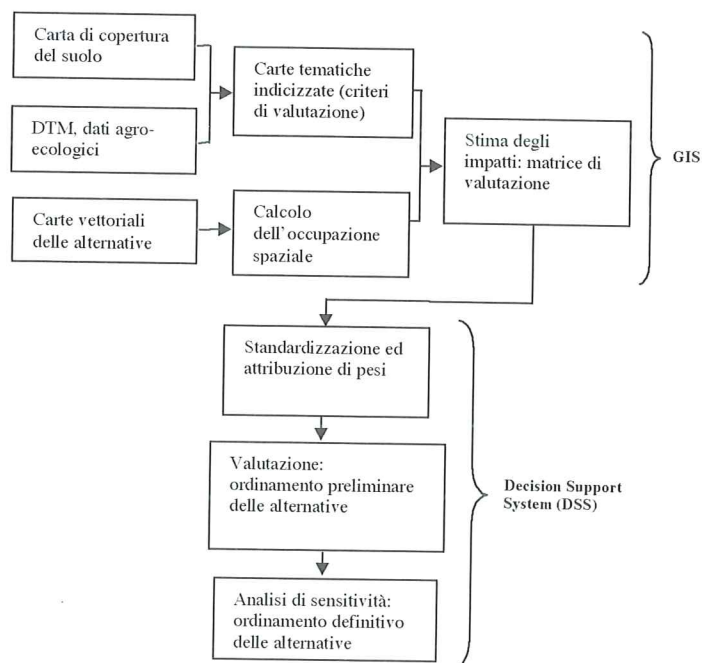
Carta di copertura del suolo

DTM, dati agro-ecologici

Carte tematiche indicizzate (criteri di valutazione)

Carte vettoriali delle alternative

Calcolo dell' occupazione spaziale

Stima degli impatti: matrice di valutazione

GIS

Standardizzazione ed attribuzione di pesi

Valutazione: ordinamento preliminare delle alternative

Analisi di sensitività: ordinamento definitivo delle alternative

Decision Support System (DSS)